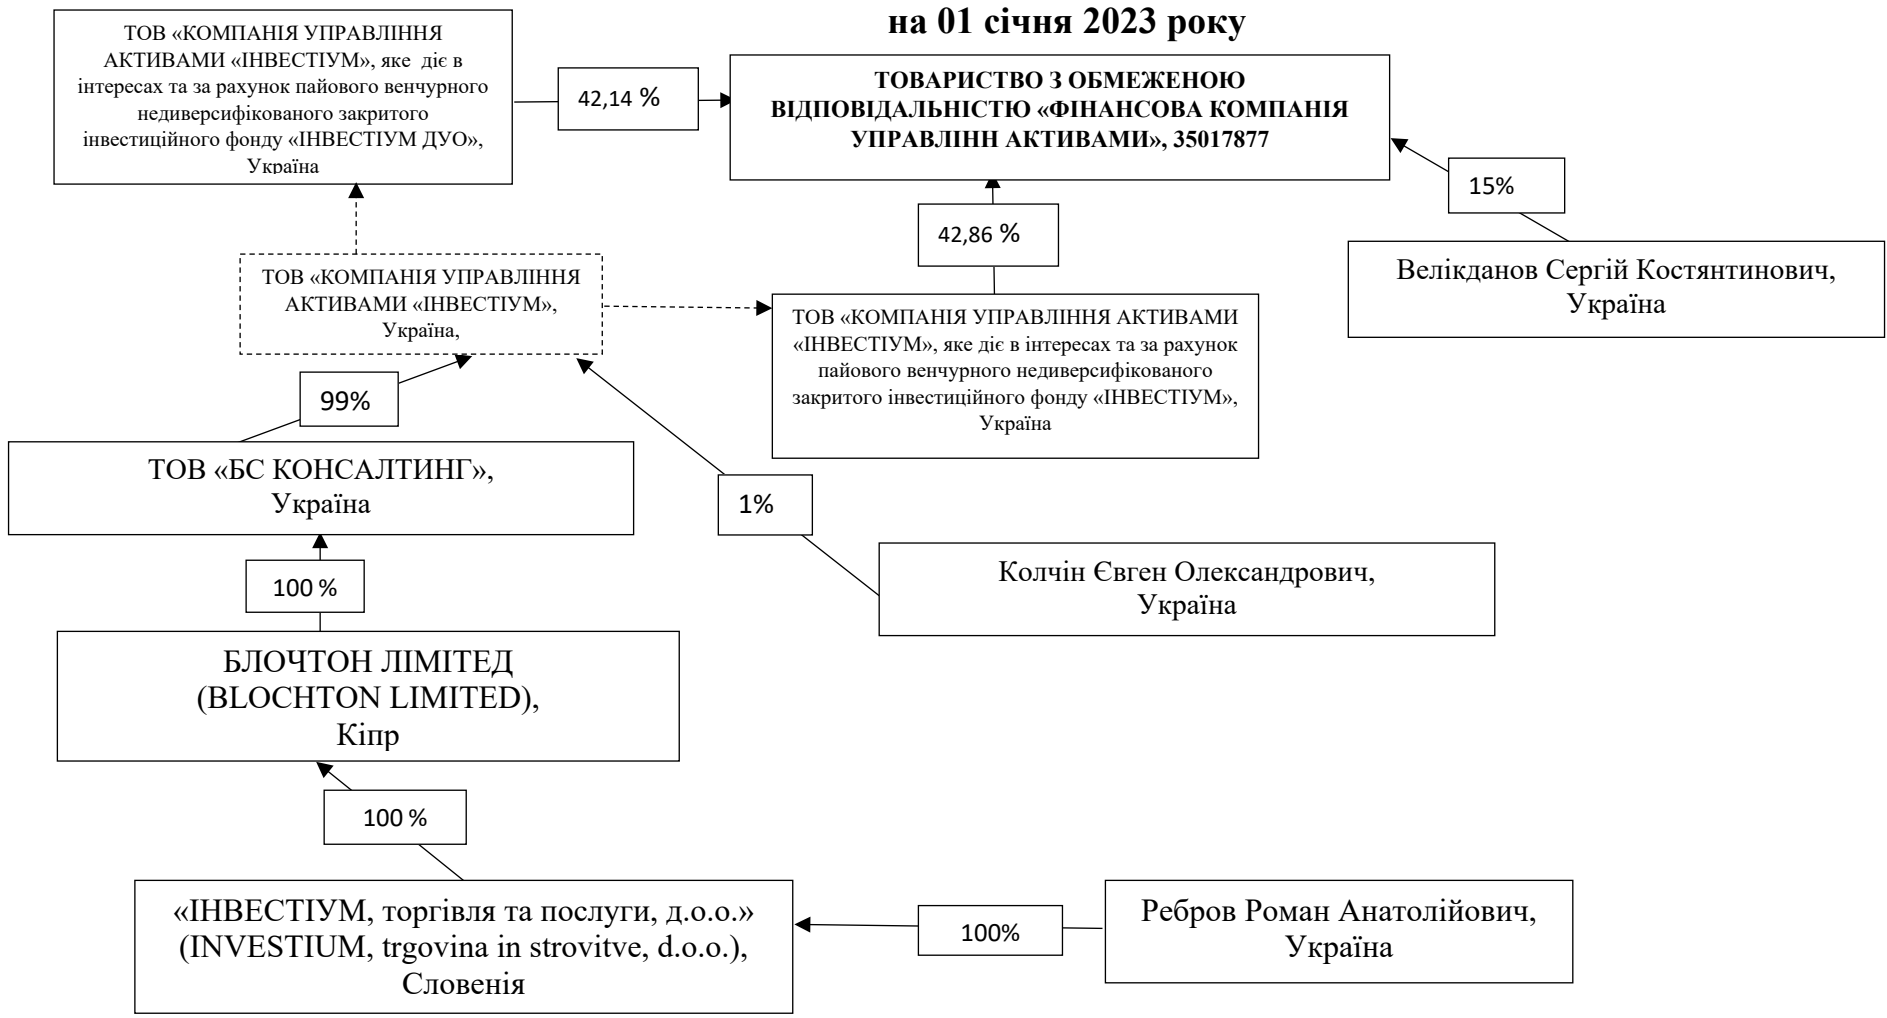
на 01 січня 2023 року

ТОВ «КОМПАНІЯ УПРАВЛІННЯ АКТИВАМИ «ІНВЕСТІУМ», яке діє в інтересах та за рахунок пайового венчурного недиверсифікованого закритого інвестиційного фонду «ІНВЕСТІУМ ДУО», Україна

42,14 %

ТОВАРИСТВО З ОБМЕЖЕНОЮ ВІДПОВІДАЛЬНІСТЮ «ФІНАНСОВА КОМПАНІЯ УПРАВЛІНН АКТИВАМИ», 35017877

15%

42,86 %

Велікданов Сергій Костянтинович, Україна

ТОВ «КОМПАНІЯ УПРАВЛІННЯ АКТИВАМИ «ІНВЕСТІУМ», Україна,

ТОВ «КОМПАНІЯ УПРАВЛІННЯ АКТИВАМИ «ІНВЕСТІУМ», яке діє в інтересах та за рахунок пайового венчурного недиверсифікованого закритого інвестиційного фонду «ІНВЕСТІУМ», Україна

99%

ТОВ «БС КОНСАЛТИНГ», Україна

1%

Колчін Євген Олександрович, Україна

100 %

БЛОЧТОН ЛІМІТЕД (BLOCHTON LIMITED), Кіпр

100 %

«ІНВЕСТІУМ, торгівля та послуги, д.о.о.» (INVESTIUM, trgovina in strovitve, d.o.o.), Словенія

100%

Ребров Роман Анатолійович, Україна